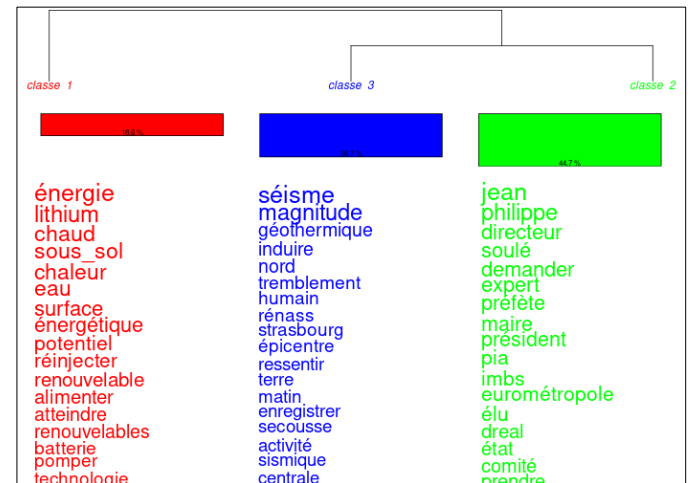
classe 1

classe 3

classe 2

18,6 %

36,7 %

44,7 %

énergie
lithium
chaud
sous_sol
chaleur
eau
surface
énergétique
potentiel
réinjecter
renouvelable
alimenter
atteindre
renouvelables
batterie
pomper
technologie

séisme
magnitude
géothermique
induire
nord
tremblement
humain
rénass
strasbourg
épicentre
ressentir
terre
matin
enregistrer
secousse
activité
sismique
centrale

jean
philippe
directeur
soulé
demander
expert
préfète
maire
président
pia
imbs
eurométropole
élu
dreal
état
comité
prendre